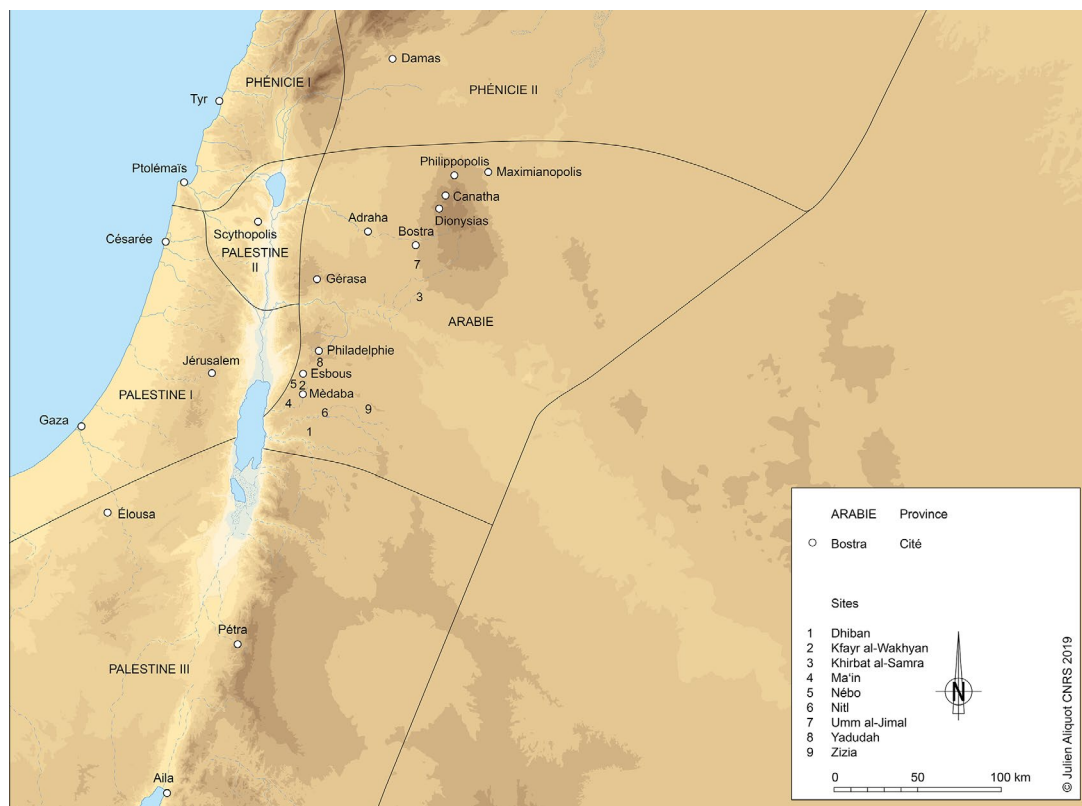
Damas
PHÉNICIE I
PHÉNICIE II
Tyr
Ptolémaïs
Philippopolis
Maximianopolis
Canatha
Dionysias
Scythopolis
Adraha
Bostra
Césarée
PALESTINE II
7
Gérasa
3
ARABIE
Philadelphie
8
Jérusalem
5
2
Esbous
PALESTINE I
4
Mèdaba
6
9
Gaza
1
Élousa
Pétra
PALESTINE III
Aila

ARABIE Province
Bostra Cité

Sites
1 Dhiban
2 Kfayr al-Wakhyan
3 Khirbat al-Samra
4 Ma'in
5 Nébo
6 Nitl
7 Umm al-Jimal
8 Yadudah
9 Zizia

N

0 50 100 km

© Julien Aliquot CNRS 2019